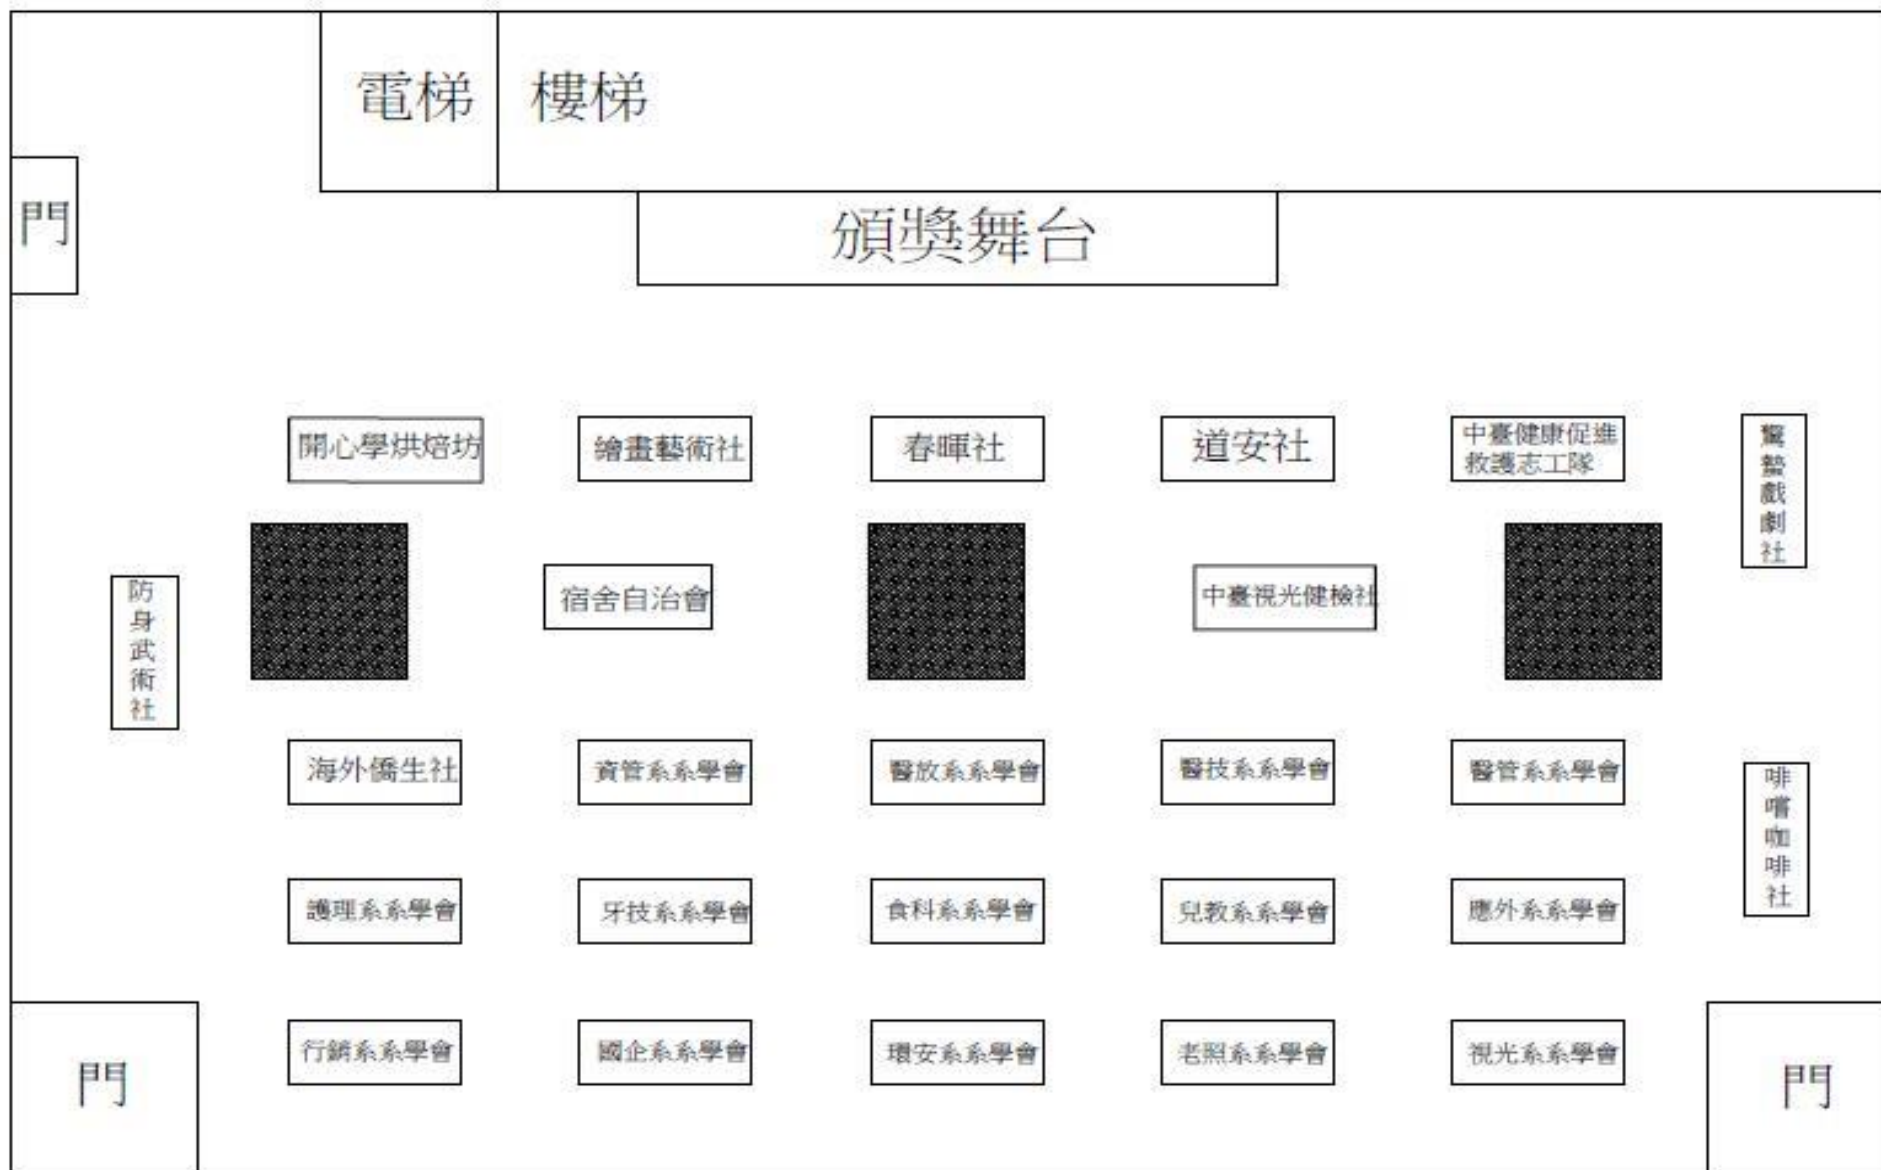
電梯 樓梯

門

頒獎舞台

開心學烘焙坊

繪畫藝術社

春暉社

道安社

中臺健康促進救護志工隊

驚蟄戲劇社

防身武術社

宿舍自治會

中臺視光健檢社

海外僑生社

資管系系學會

醫放系系學會

醫技系系學會

醫管系系學會

啡嚐咖啡社

護理系系學會

牙技系系學會

食科系系學會

兒教系系學會

應外系系學會

行銷系系學會

國企系系學會

環安系系學會

老照系系學會

視光系系學會

門

門